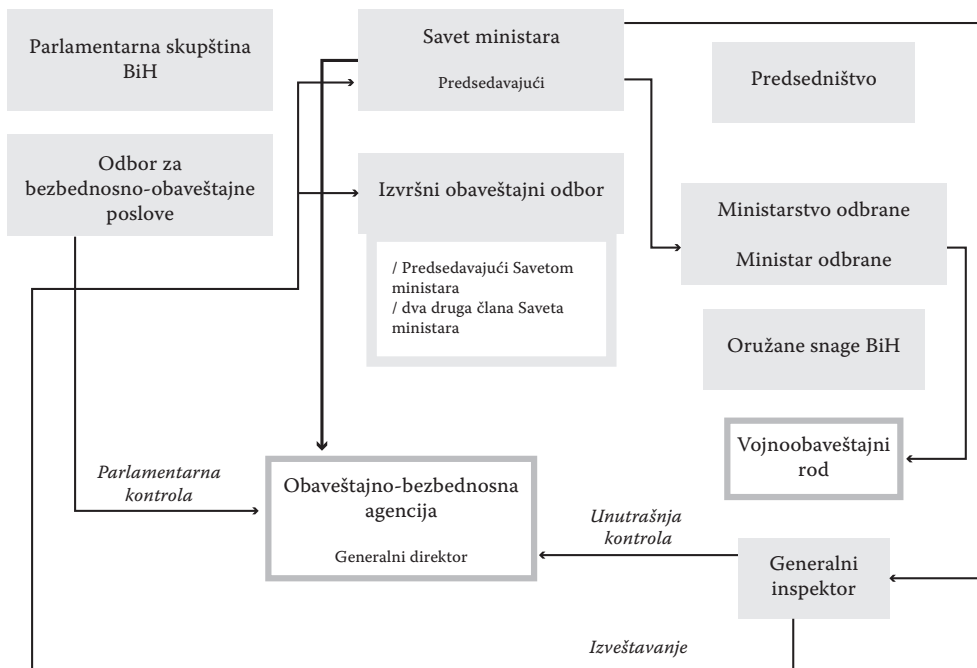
Parlamentarna skupština BiH

Savet ministara

Predsedavajući

Predsedništvo

Odbor za bezbednosno-obaveštajne poslove

Izvršni obaveštajni odbor

/ Predsedavajući Savetom ministara
/ dva druga člana Saveta ministara

Ministarstvo odbrane

Ministar odbrane

Oružane snage BiH

Vojnoobaveštajni rod

Parlamentarna kontrola

Obaveštajno-bezbednosna agencija

Generalni direktor

Unutrašnja kontrola

Generalni inspektor

Izveštavanje